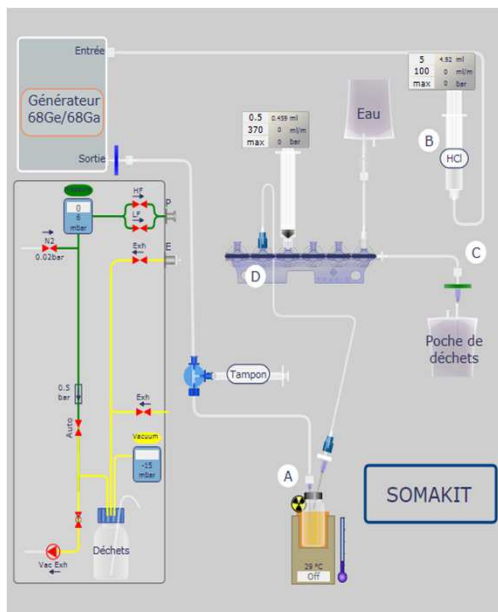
Entrée

Générateur 68Ge/68Ga

Sortie

| 5 | 4.92 ml |
|---|---|
| 100 | 0 ml/m |
| max | 0 bar |

Eau

B

HCl

| 0.5 | 0.439 ml |
|---|---|
| 370 | 0 ml/m |
| max | 0 bar |

C

D

Poche de déchets

0

6 mbar

HF

LF

P

N2

0.02bar

Exh

E

0.5 bar

Auto

Exh

Vacuum

-15 mbar

Tampon

A

29 °C

Off

Déchets

Vac Exh

SOMAKIT